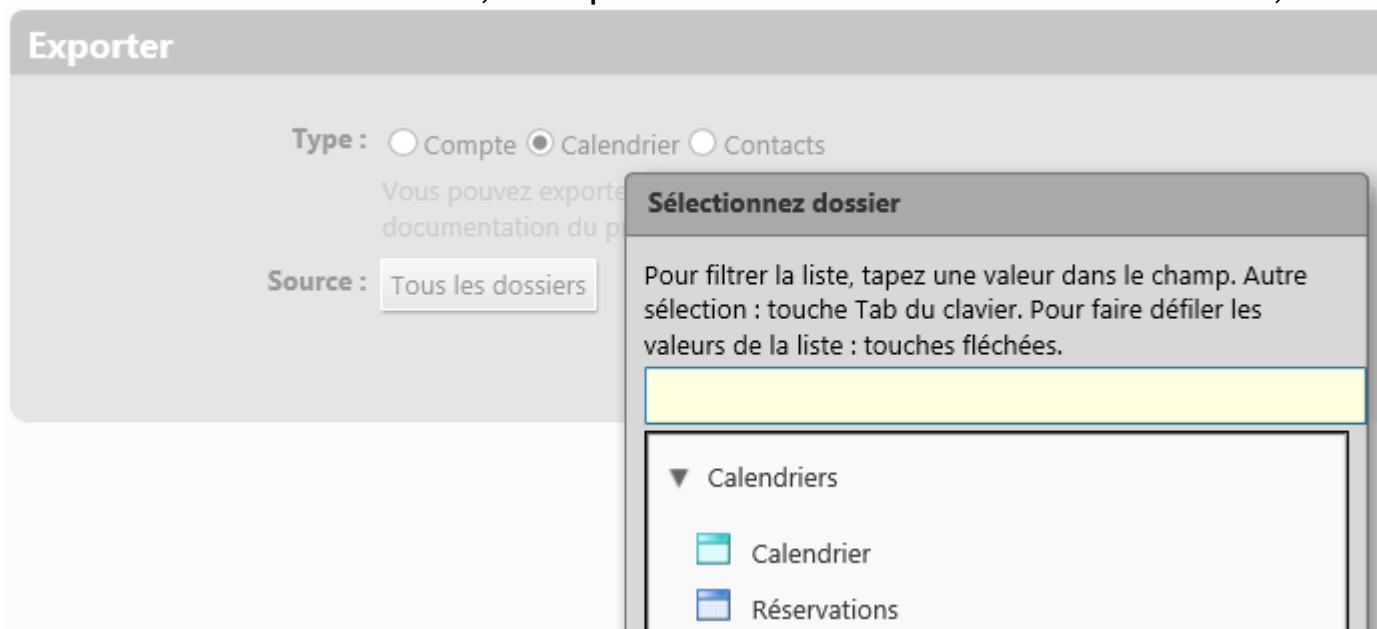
Exporter

Type : Compte Calendrier Contacts

Vous pouvez exporte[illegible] documentation du p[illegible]

Source : Tous les dossiers

Sélectionnez dossier

Pour filtrer la liste, tapez une valeur dans le champ. Autre sélection : touche Tab du clavier. Pour faire défiler les valeurs de la liste : touches fléchées.

Calendriers

Calendrier

Réservations